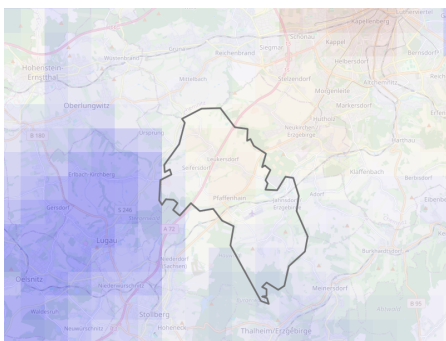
Kappelberg
Schönau
Kappel
Siegmar
Reichenbrand
Hohenstein-Ernstthal
Rabenstein
Mittelbach
Neustadt
Bernsdorf
Grüna
Oberlungwitz
Gablenz
Helbersdorf
Hutholz
Markersdorf
Morgenleite
Neukirchen/Erzgebirge
Leukersdorf
Klaffenbach
Berbisdorf
Seifersdorf
Erlbach-Kirchberg
Pfaffenhain
Jahnsdorf/Erzgebirge
Adorf
Gersdorf
Lugau
Burkhardtsdorf
Niederwürschnitz
Oelsnitz
Meinersdorf
Stollberg
Neuwürschnitz
Thalheim/Erzgebirge
B 180
S 240
A 72
B 95